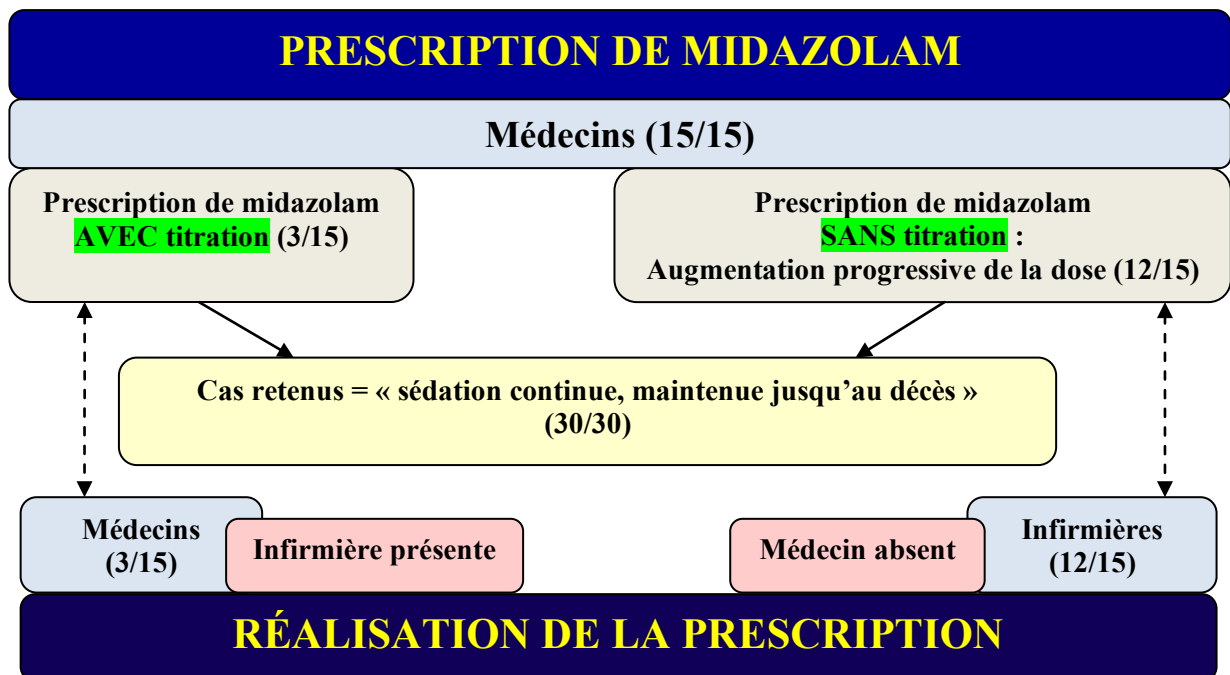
PRESCRIPTION DE MIDAZOLAM

Médecins (15/15)

Prescription de midazolam AVEC titration (3/15)

Prescription de midazolam SANS titration : Augmentation progressive de la dose (12/15)

Cas retenus = « sédation continue, maintenue jusqu'au décès » (30/30)

Médecins (3/15)

Infirmière présente

Médecin absent

Infirmières (12/15)

RÉALISATION DE LA PRESCRIPTION